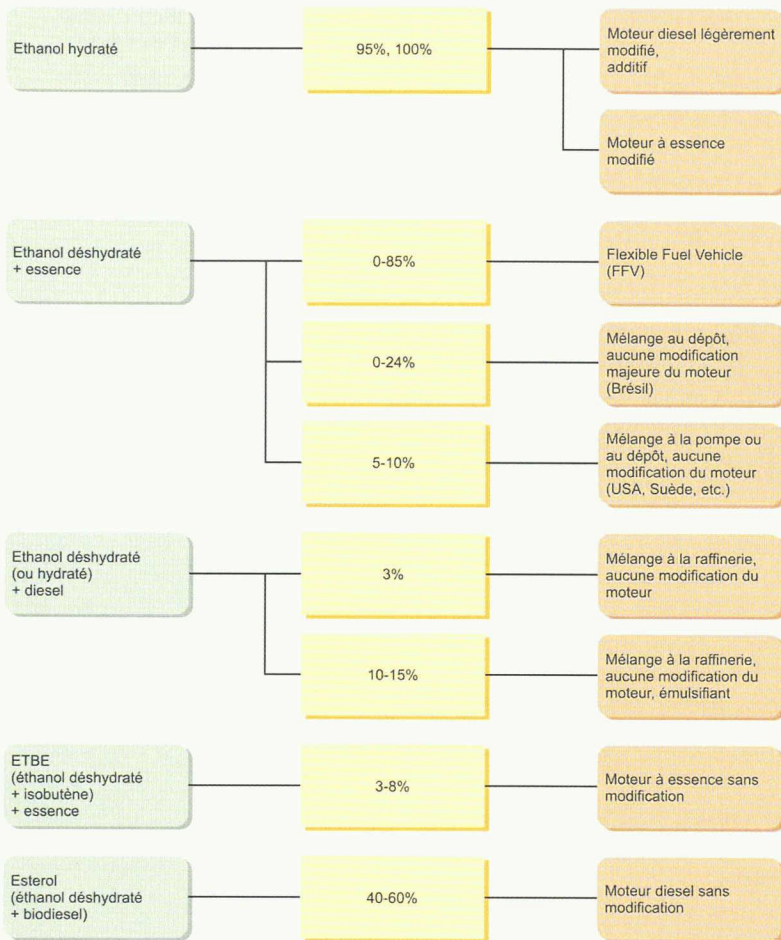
Ethanol hydraté

95%, 100%

Moteur diesel légèrement modifié, additif

Moteur à essence modifié

Ethanol déshydraté + essence

0-85%

Flexible Fuel Vehicle (FFV)

0-24%

Mélange au dépôt, aucune modification majeure du moteur (Brésil)

5-10%

Mélange à la pompe ou au dépôt, aucune modification du moteur (USA, Suède, etc.)

Ethanol déshydraté (ou hydraté) + diesel

3%

Mélange à la raffinerie, aucune modification du moteur

10-15%

Mélange à la raffinerie, aucune modification du moteur, émulsifiant

ETBE (éthanol déshydraté + isobutène) + essence

3-8%

Moteur à essence sans modification

Esterol (éthanol déshydraté + biodiesel)

40-60%

Moteur diesel sans modification